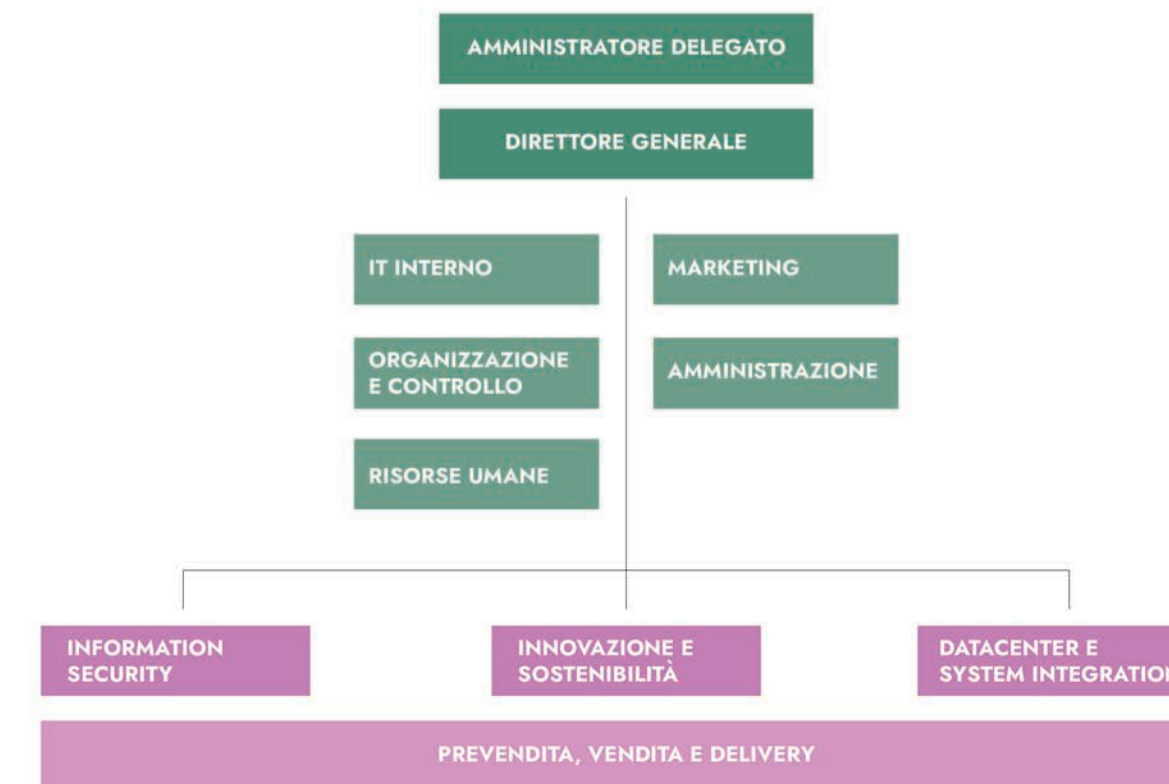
AMMINISTRATORE DELEGATO

DIRETTORE GENERALE

IT INTERNO

MARKETING

ORGANIZZAZIONE E CONTROLLO

AMMINISTRAZIONE

RISORSE UMANE

INFORMATION SECURITY

INNOVAZIONE E SOSTENIBILITÀ

DATACENTER E SYSTEM INTEGRATIO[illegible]

PREVENDITA, VENDITA E DELIVERY